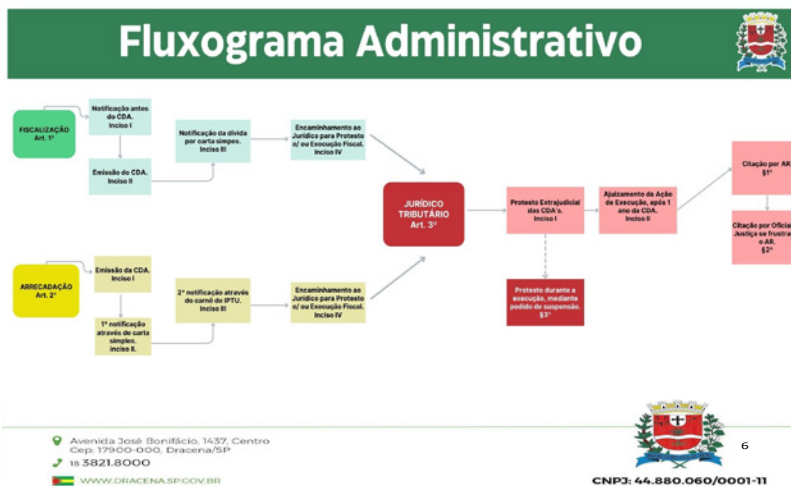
Fluxograma Administrativo

FISCALIZAÇÃO
Art. 1º

Notificação antes do CDA.
Inciso I

Emissão do CDA.
Inciso II

Notificação da dívida por carta simples.
Inciso III

Encaminhamento ao Jurídico para Protesto e/ ou Execução Fiscal.
Inciso IV

ARRECADAÇÃO
Art. 2º

Emissão da CDA.
Inciso I

1ª notificação através de carta simples.
Inciso II.

2ª notificação através do carnê do IPTU.
Inciso III

Encaminhamento ao Jurídico para Protesto e/ ou Execução Fiscal.
Inciso IV

JURÍDICO TRIBUTÁRIO
Art. 3º

Protesto Extrajudicial das CDA's.
Inciso I

Ajuizamento da Ação de Execução, após 1 ano da CDA.
Inciso II

Protesto durante a execução, mediante pedido de suspensão.
§3º

Citação por AR
§1º

Citação por Oficial Justiça se frustra o AR.
§2º

Avenida José Bonifácio, 1437, Centro
Cep: 17900-000, Dracena/SP
18 3821.8000
WWW.DRACENA.SP.GOV.BR

6

CNPJ: 44.880.060/0001-11